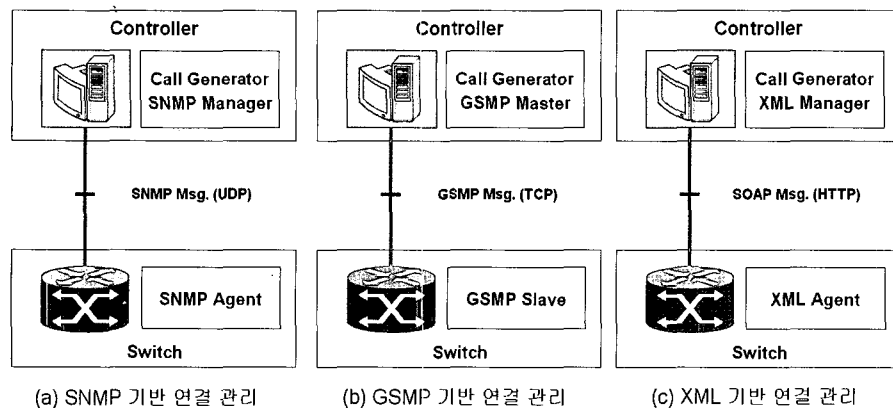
Controller

Call Generator SNMP Manager

SNMP Msg. (UDP)

SNMP Agent

Switch

(a) SNMP 기반 연결 관리

Controller

Call Generator GSMP Master

GSMP Msg. (TCP)

GSMP Slave

Switch

(b) GSMP 기반 연결 관리

Controller

Call Generator XML Manager

SOAP Msg. (HTTP)

XML Agent

Switch

(c) XML 기반 연결 관리